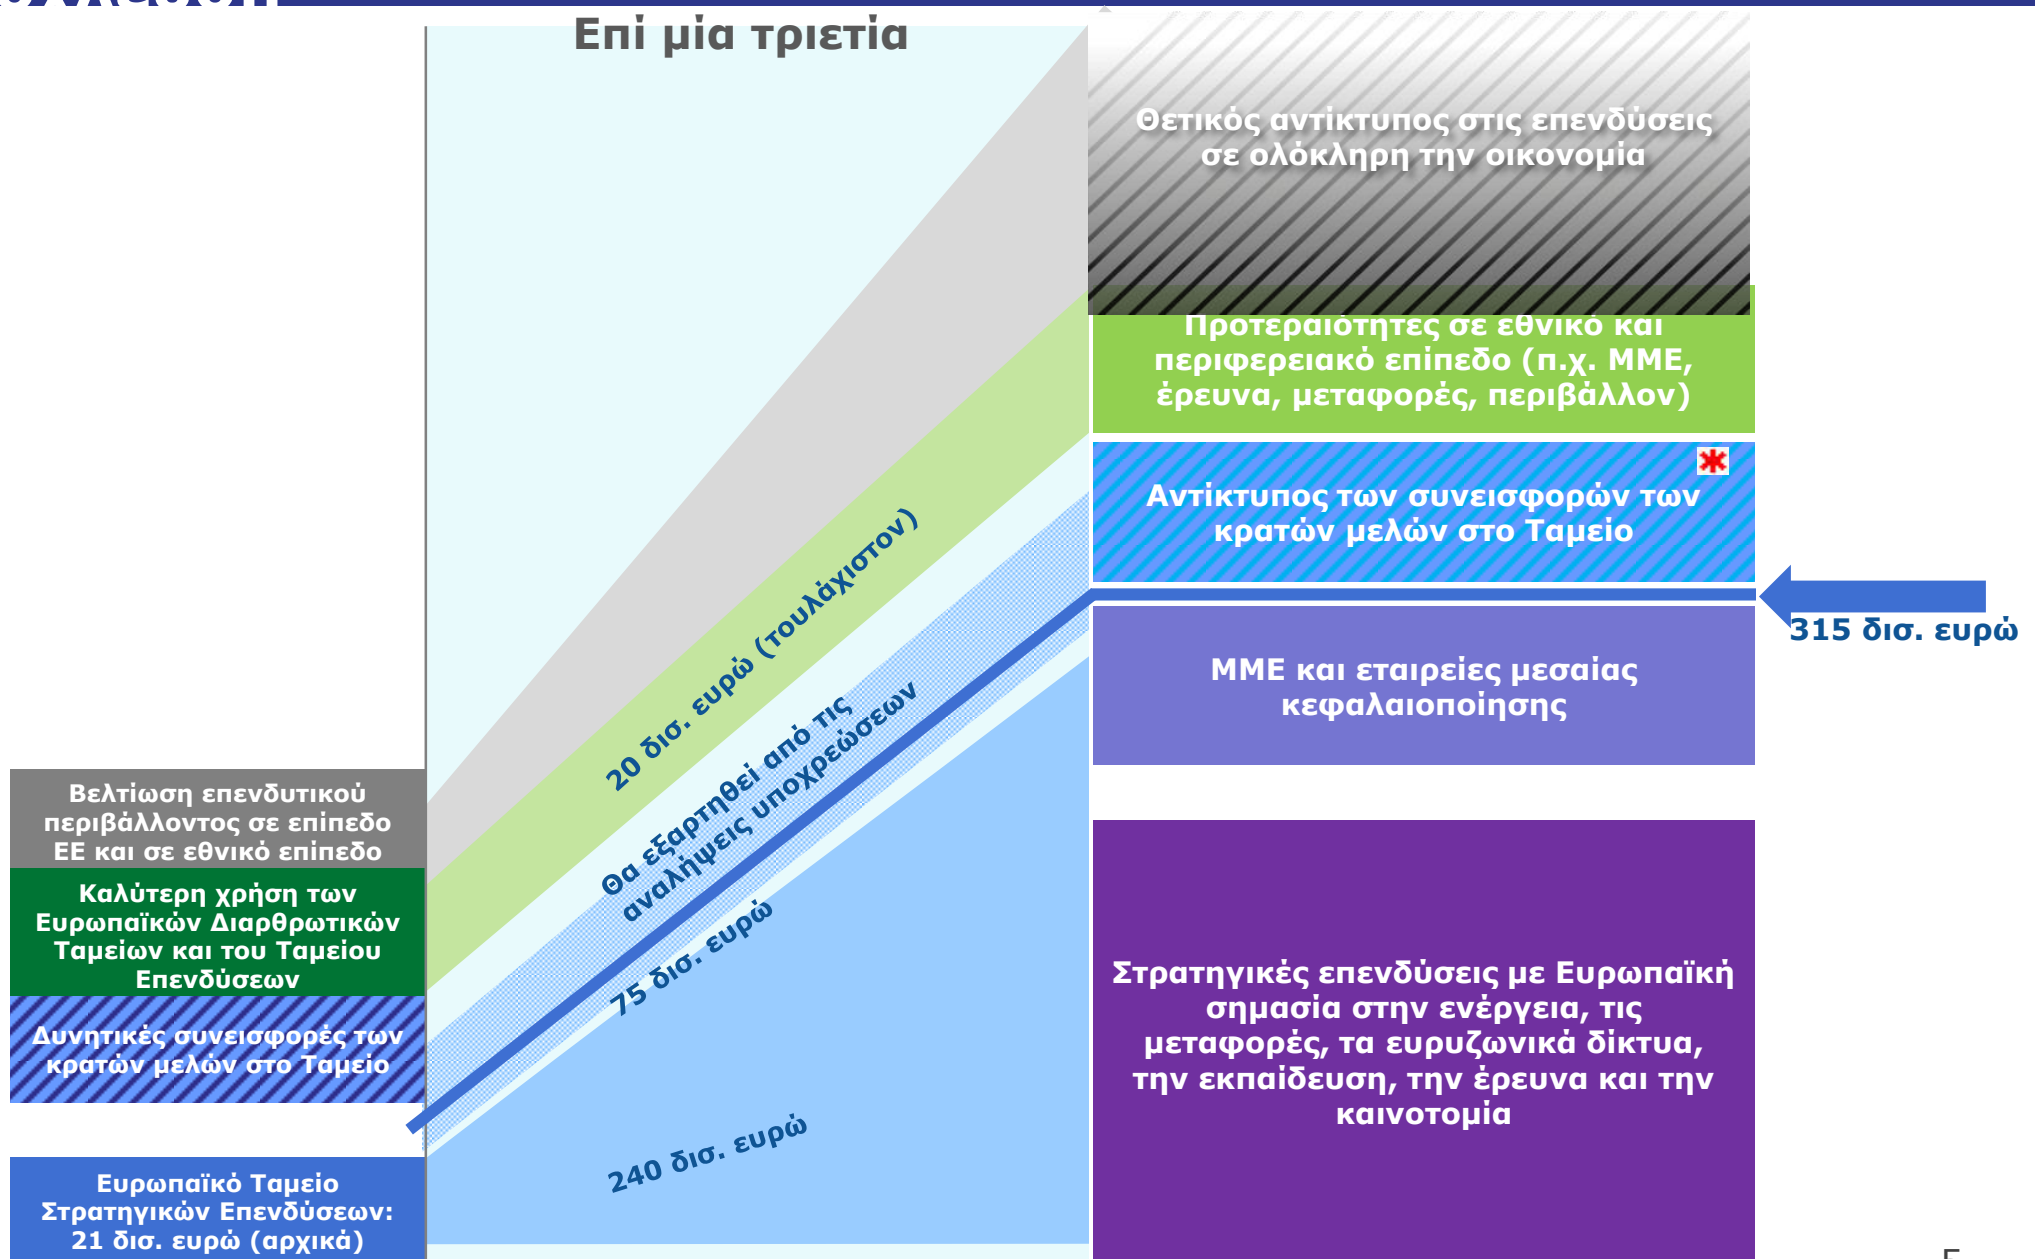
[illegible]

Επί μία τριετία

Θετικός αντίκτυπος στις επενδύσεις σε ολόκληρη την οικονομία

Προτεραιότητες σε εθνικό και περιφερειακό επίπεδο (π.χ. ΜΜΕ, έρευνα, μεταφορές, περιβάλλον)

Αντίκτυπος των συνεισφορών των κρατών μελών στο Ταμείο

315 δισ. ευρώ

ΜΜΕ και εταιρείες μεσαίας κεφαλαιοποίησης

Στρατηγικές επενδύσεις με Ευρωπαϊκή σημασία στην ενέργεια, τις μεταφορές, τα ευρυζωνικά δίκτυα, την εκπαίδευση, την έρευνα και την καινοτομία

20 δισ. ευρώ (τουλάχιστον)

Θα εξαρτηθεί από τις αναλήψεις υποχρεώσεων

75 δισ. ευρώ

240 δισ. ευρώ

Βελτίωση επενδυτικού περιβάλλοντος σε επίπεδο ΕΕ και σε εθνικό επίπεδο

Καλύτερη χρήση των Ευρωπαϊκών Διαρθρωτικών Ταμείων και του Ταμείου Επενδύσεων

Δυνητικές συνεισφορές των κρατών μελών στο Ταμείο

Ευρωπαϊκό Ταμείο Στρατηγικών Επενδύσεων: 21 δισ. ευρώ (αρχικά)

5